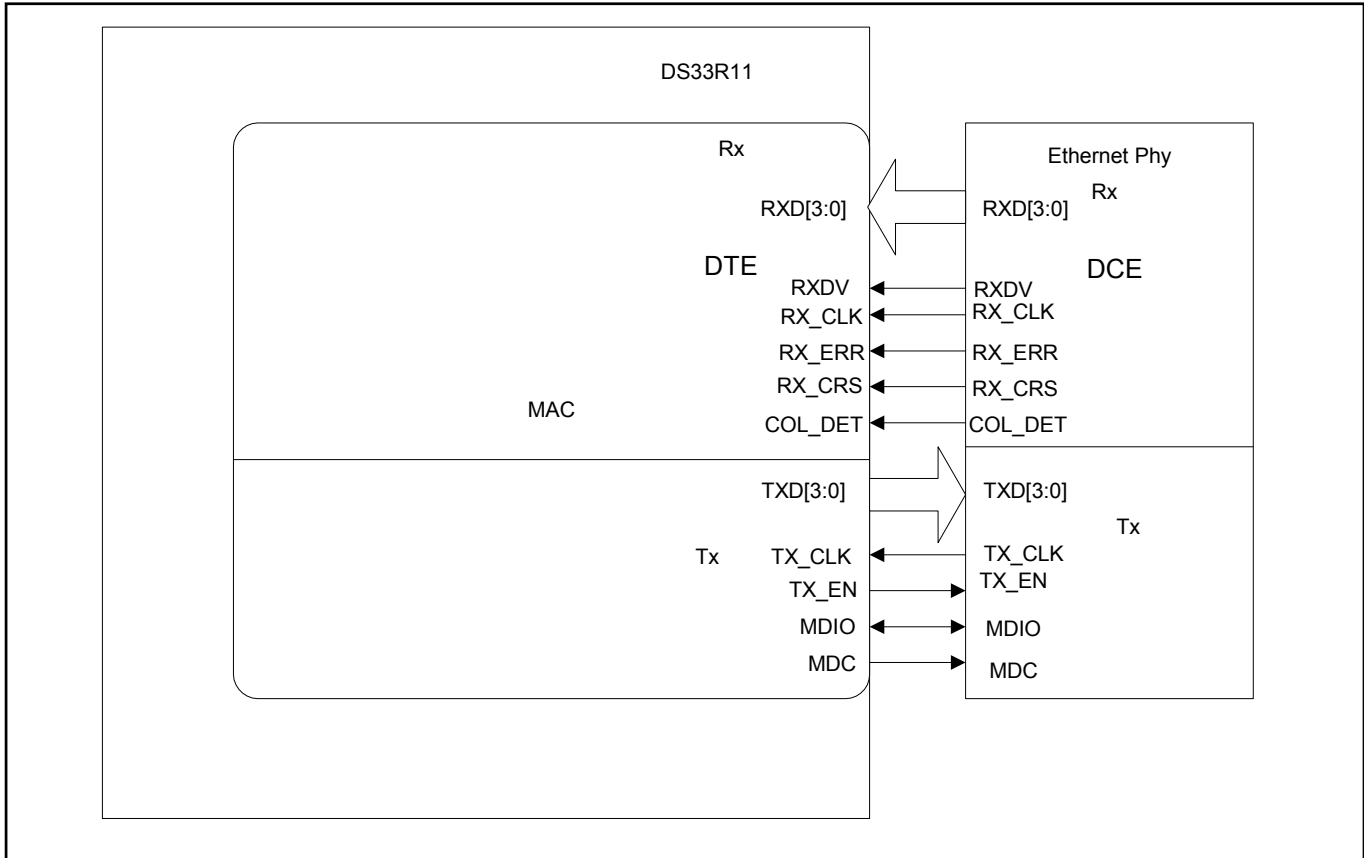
DS33R11

Rx

RXD[3:0]

DTE

RXDV
RX_CLK
RX_ERR
RX_CRS
COL_DET

MAC

TXD[3:0]

Tx

TX_CLK
TX_EN
MDIO
MDC

Ethernet Phy

Rx

RXD[3:0]

DCE

RXDV
RX_CLK
RX_ERR
RX_CRS
COL_DET

TXD[3:0]

Tx

TX_CLK
TX_EN
MDIO
MDC